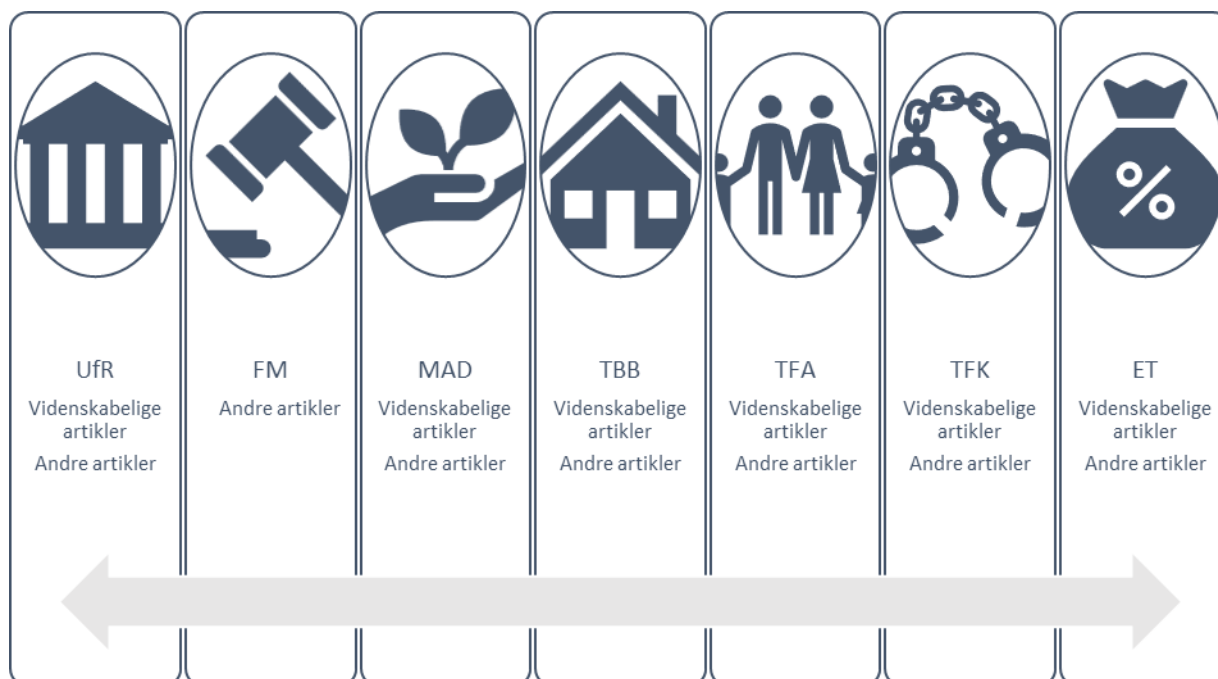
%

UfR
Videnskabelige artikler
Andre artikler

FM
Andre artikler

MAD
Videnskabelige artikler
Andre artikler

TBB
Videnskabelige artikler
Andre artikler

TFA
Videnskabelige artikler
Andre artikler

TFK
Videnskabelige artikler
Andre artikler

ET
Videnskabelige artikler
Andre artikler